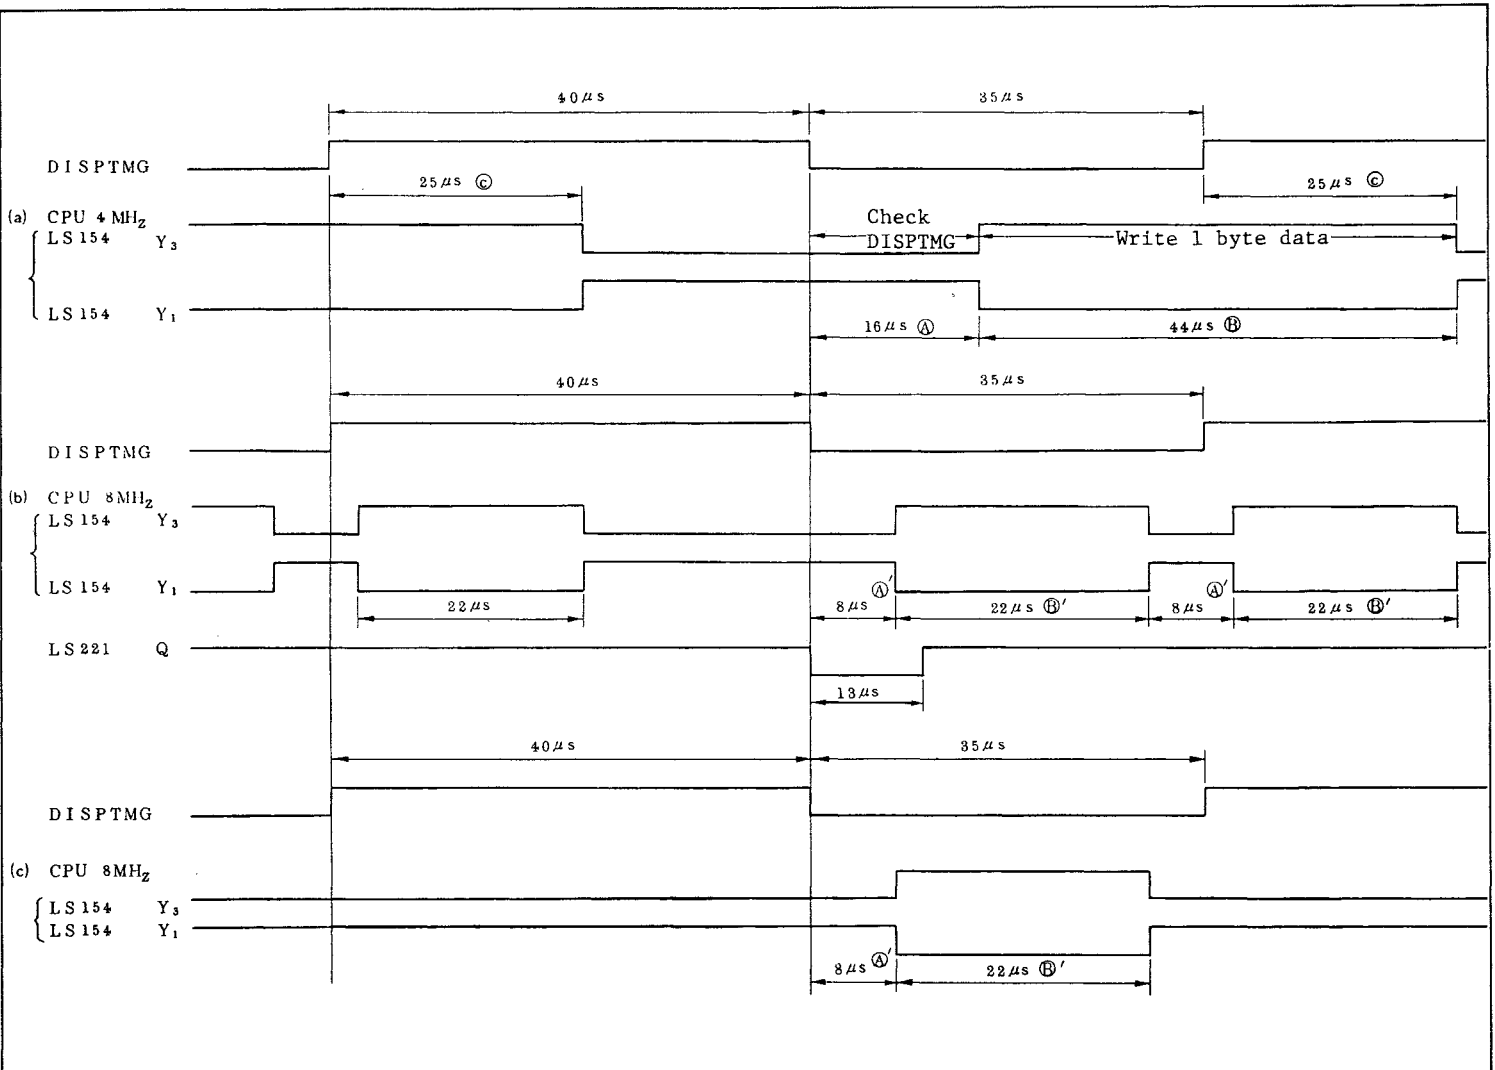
$40\mu s$
$35\mu s$
DISPTMG
$25\mu s$ Ⓒ
$25\mu s$ Ⓒ
(a) CPU 4 $MH_Z$
LS 154 $Y_3$
Check DISPTMG
Write 1 byte data
LS 154 $Y_1$
$16\mu s$ Ⓐ
$44\mu s$ Ⓑ

$40\mu s$
$35\mu s$
DISPTMG
(b) CPU 8$MH_Z$
LS 154 $Y_3$
LS 154 $Y_1$
Ⓐ'
Ⓐ'
$22\mu s$
$8\mu s$
$22\mu s$ Ⓑ'
$8\mu s$
$22\mu s$ Ⓑ'
LS 221 Q
$13\mu s$

$40\mu s$
$35\mu s$
DISPTMG
(c) CPU 8$MH_Z$
LS 154 $Y_3$
LS 154 $Y_1$
$8\mu s$ Ⓐ'
$22\mu s$ Ⓑ'